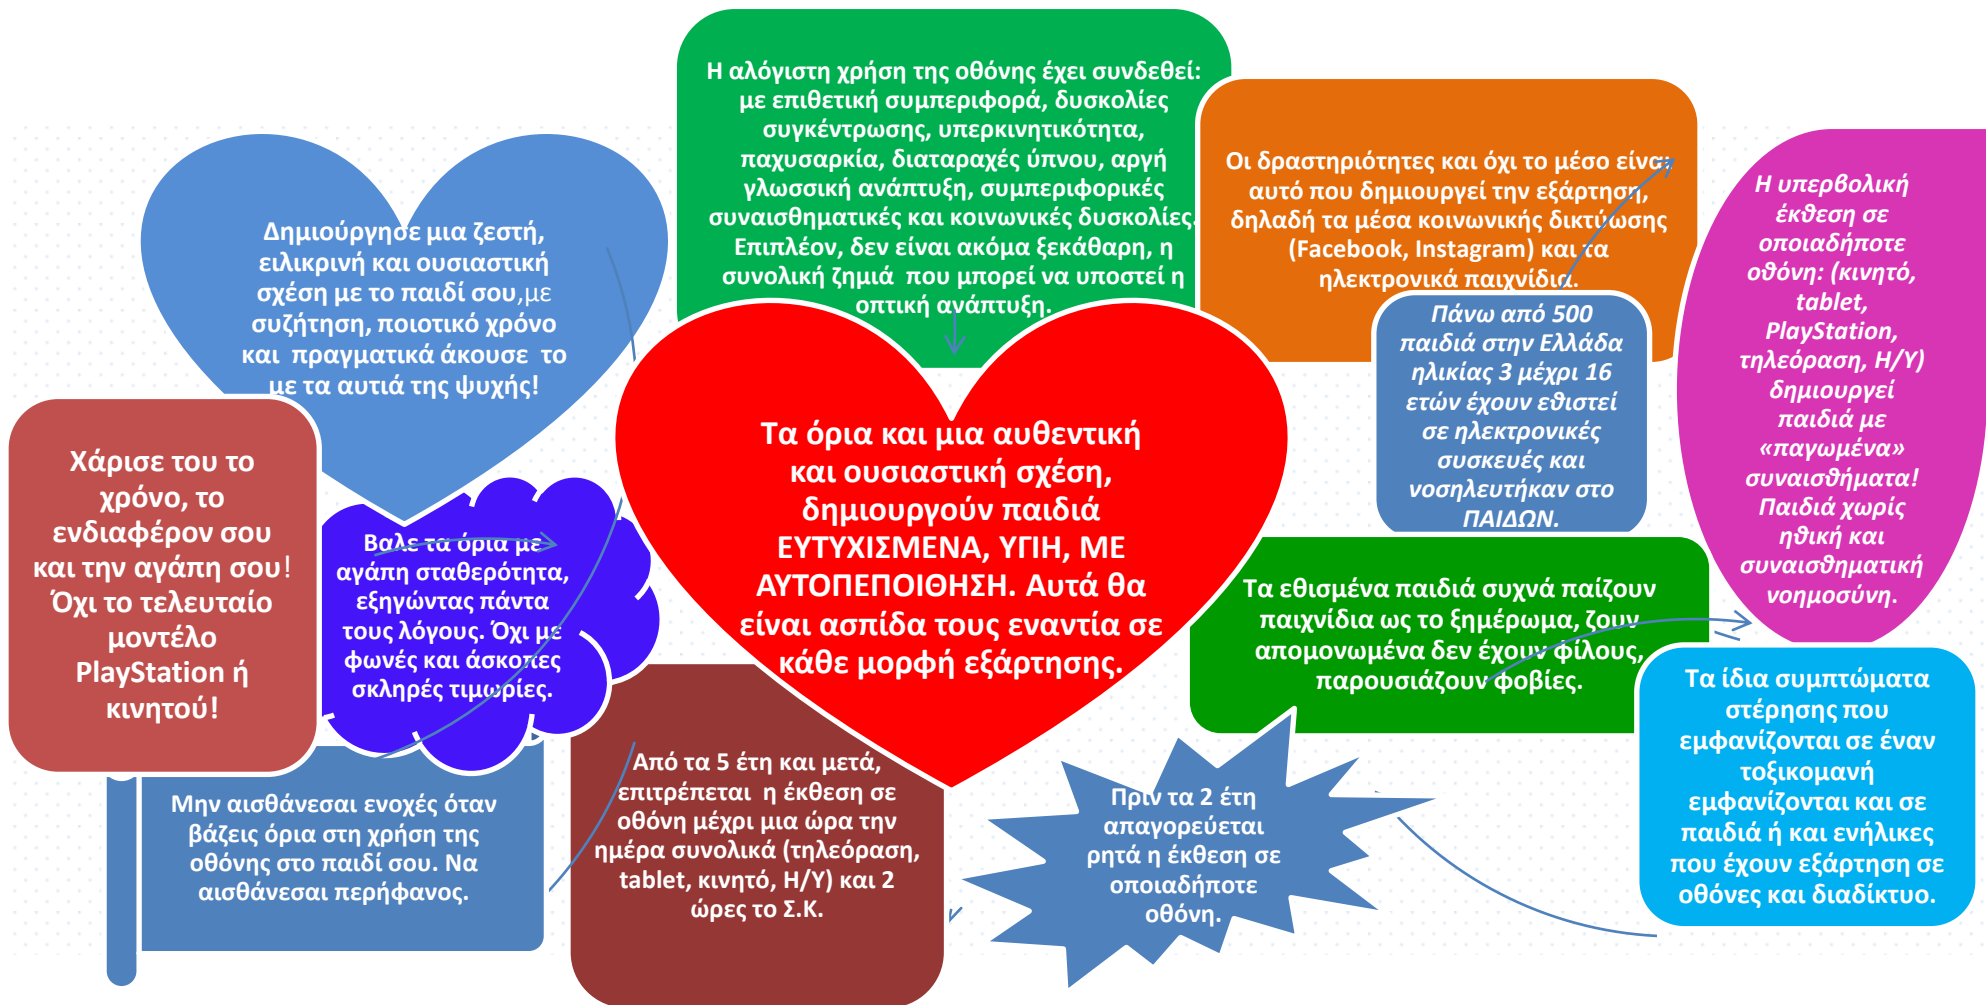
Η αλόγιστη χρήση της οθόνης έχει συνδεθεί: με επιθετική συμπεριφορά, δυσκολίες συγκέντρωσης, υπερκινητικότητα, παχυσαρκία, διαταραχές ύπνου, αργή γλωσσική ανάπτυξη, συμπεριφορικές συναισθηματικές και κοινωνικές δυσκολίες. Επιπλέον, δεν είναι ακόμα ξεκάθαρη, η συνολική ζημιά που μπορεί να υποστεί η οπτική ανάπτυξη.

Οι δραστηριότητες και όχι το μέσο είναι αυτό που δημιουργεί την εξάρτηση, δηλαδή τα μέσα κοινωνικής δικτύωσης (Facebook, Instagram) και τα ηλεκτρονικά παιχνίδια.

Η υπερβολική έκθεση σε οποιαδήποτε οθόνη: (κινητό, tablet, PlayStation, τηλεόραση, Η/Υ) δημιουργεί παιδιά με «παγωμένα» συναισθήματα! Παιδιά χωρίς ηθική και συναισθηματική νοημοσύνη.

Δημιούργησε μια ζεστή, ειλικρινή και ουσιαστική σχέση με το παιδί σου,με συζήτηση, ποιοτικό χρόνο και πραγματικά άκουσε το με τα αυτιά της ψυχής!

Πάνω από 500 παιδιά στην Ελλάδα ηλικίας 3 μέχρι 16 ετών έχουν εθιστεί σε ηλεκτρονικές συσκευές και νοσηλευτήκαν στο ΠΑΙΔΩΝ.

Χάρισε του το χρόνο, το ενδιαφέρον σου και την αγάπη σου! Όχι το τελευταίο μοντέλο PlayStation ή κινητού!

Βάλε τα όρια με αγάπη σταθερότητα, εξηγώντας πάντα τους λόγους. Όχι με φωνές και άσκοπες σκληρές τιμωρίες.

Τα όρια και μια αυθεντική και ουσιαστική σχέση, δημιουργούν παιδιά ΕΥΤΥΧΙΣΜΕΝΑ, ΥΓΙΗ, ΜΕ ΑΥΤΟΠΕΠΟΙΘΗΣΗ. Αυτά θα είναι ασπίδα τους εναντία σε κάθε μορφή εξάρτησης.

Τα εθισμένα παιδιά συχνά παίζουν παιχνίδια ως το ξημέρωμα, ζουν απομονωμένα δεν έχουν φίλους, παρουσιάζουν φοβίες.

Τα ίδια συμπτώματα στέρησης που εμφανίζονται σε έναν τοξικομανή εμφανίζονται και σε παιδιά ή και ενήλικες που έχουν εξάρτηση σε οθόνες και διαδίκτυο.

Μην αισθάνεσαι ενοχές όταν βάζεις όρια στη χρήση της οθόνης στο παιδί σου. Να αισθάνεσαι περήφανος.

Από τα 5 έτη και μετά, επιτρέπεται η έκθεση σε οθόνη μέχρι μια ώρα την ημέρα συνολικά (τηλεόραση, tablet, κινητό, Η/Υ) και 2 ώρες το Σ.Κ.

Πριν τα 2 έτη απαγορεύεται ρητά η έκθεση σε οποιαδήποτε οθόνη.